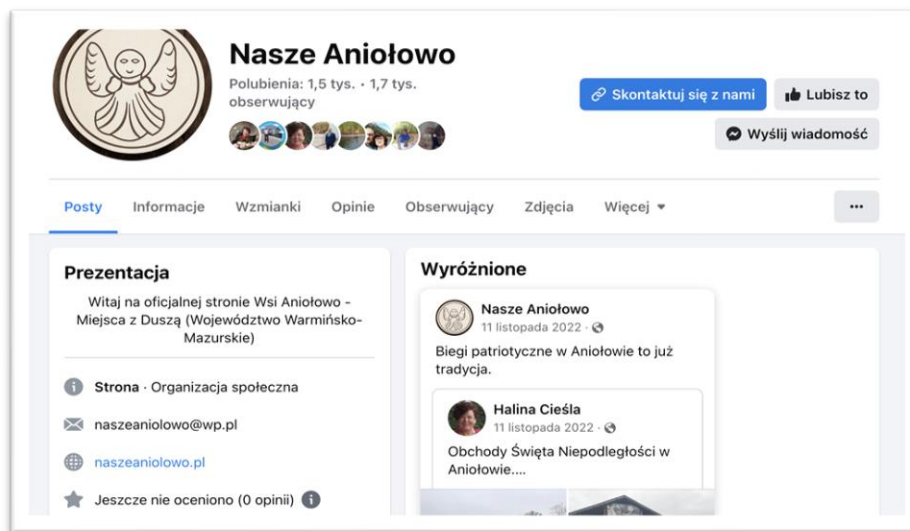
Nasze Aniołowo

Polubienia: 1,5 tys. • 1,7 tys. obserwujący

Skontaktuj się z nami

Lubisz to

Wyślij wiadomość

Posty Informacje Wzmianki Opinie Obserwujący Zdjęcia Więcej

...

Prezentacja

Witaj na oficjalnej stronie Wsi Aniołowo - Miejsca z Duszą (Województwo Warmińsko-Mazurskie)

Strona · Organizacja społeczna

naszeaniolowo@wp.pl

naszeaniolowo.pl

Jeszcze nie oceniono (0 opinii)

Wyróżnione

Nasze Aniołowo
11 listopada 2022 ·

Biegi patriotyczne w Aniołowie to już tradycja.

Halina Cieśla
11 listopada 2022 ·

Obchody Święta Niepodległości w Aniołowie....